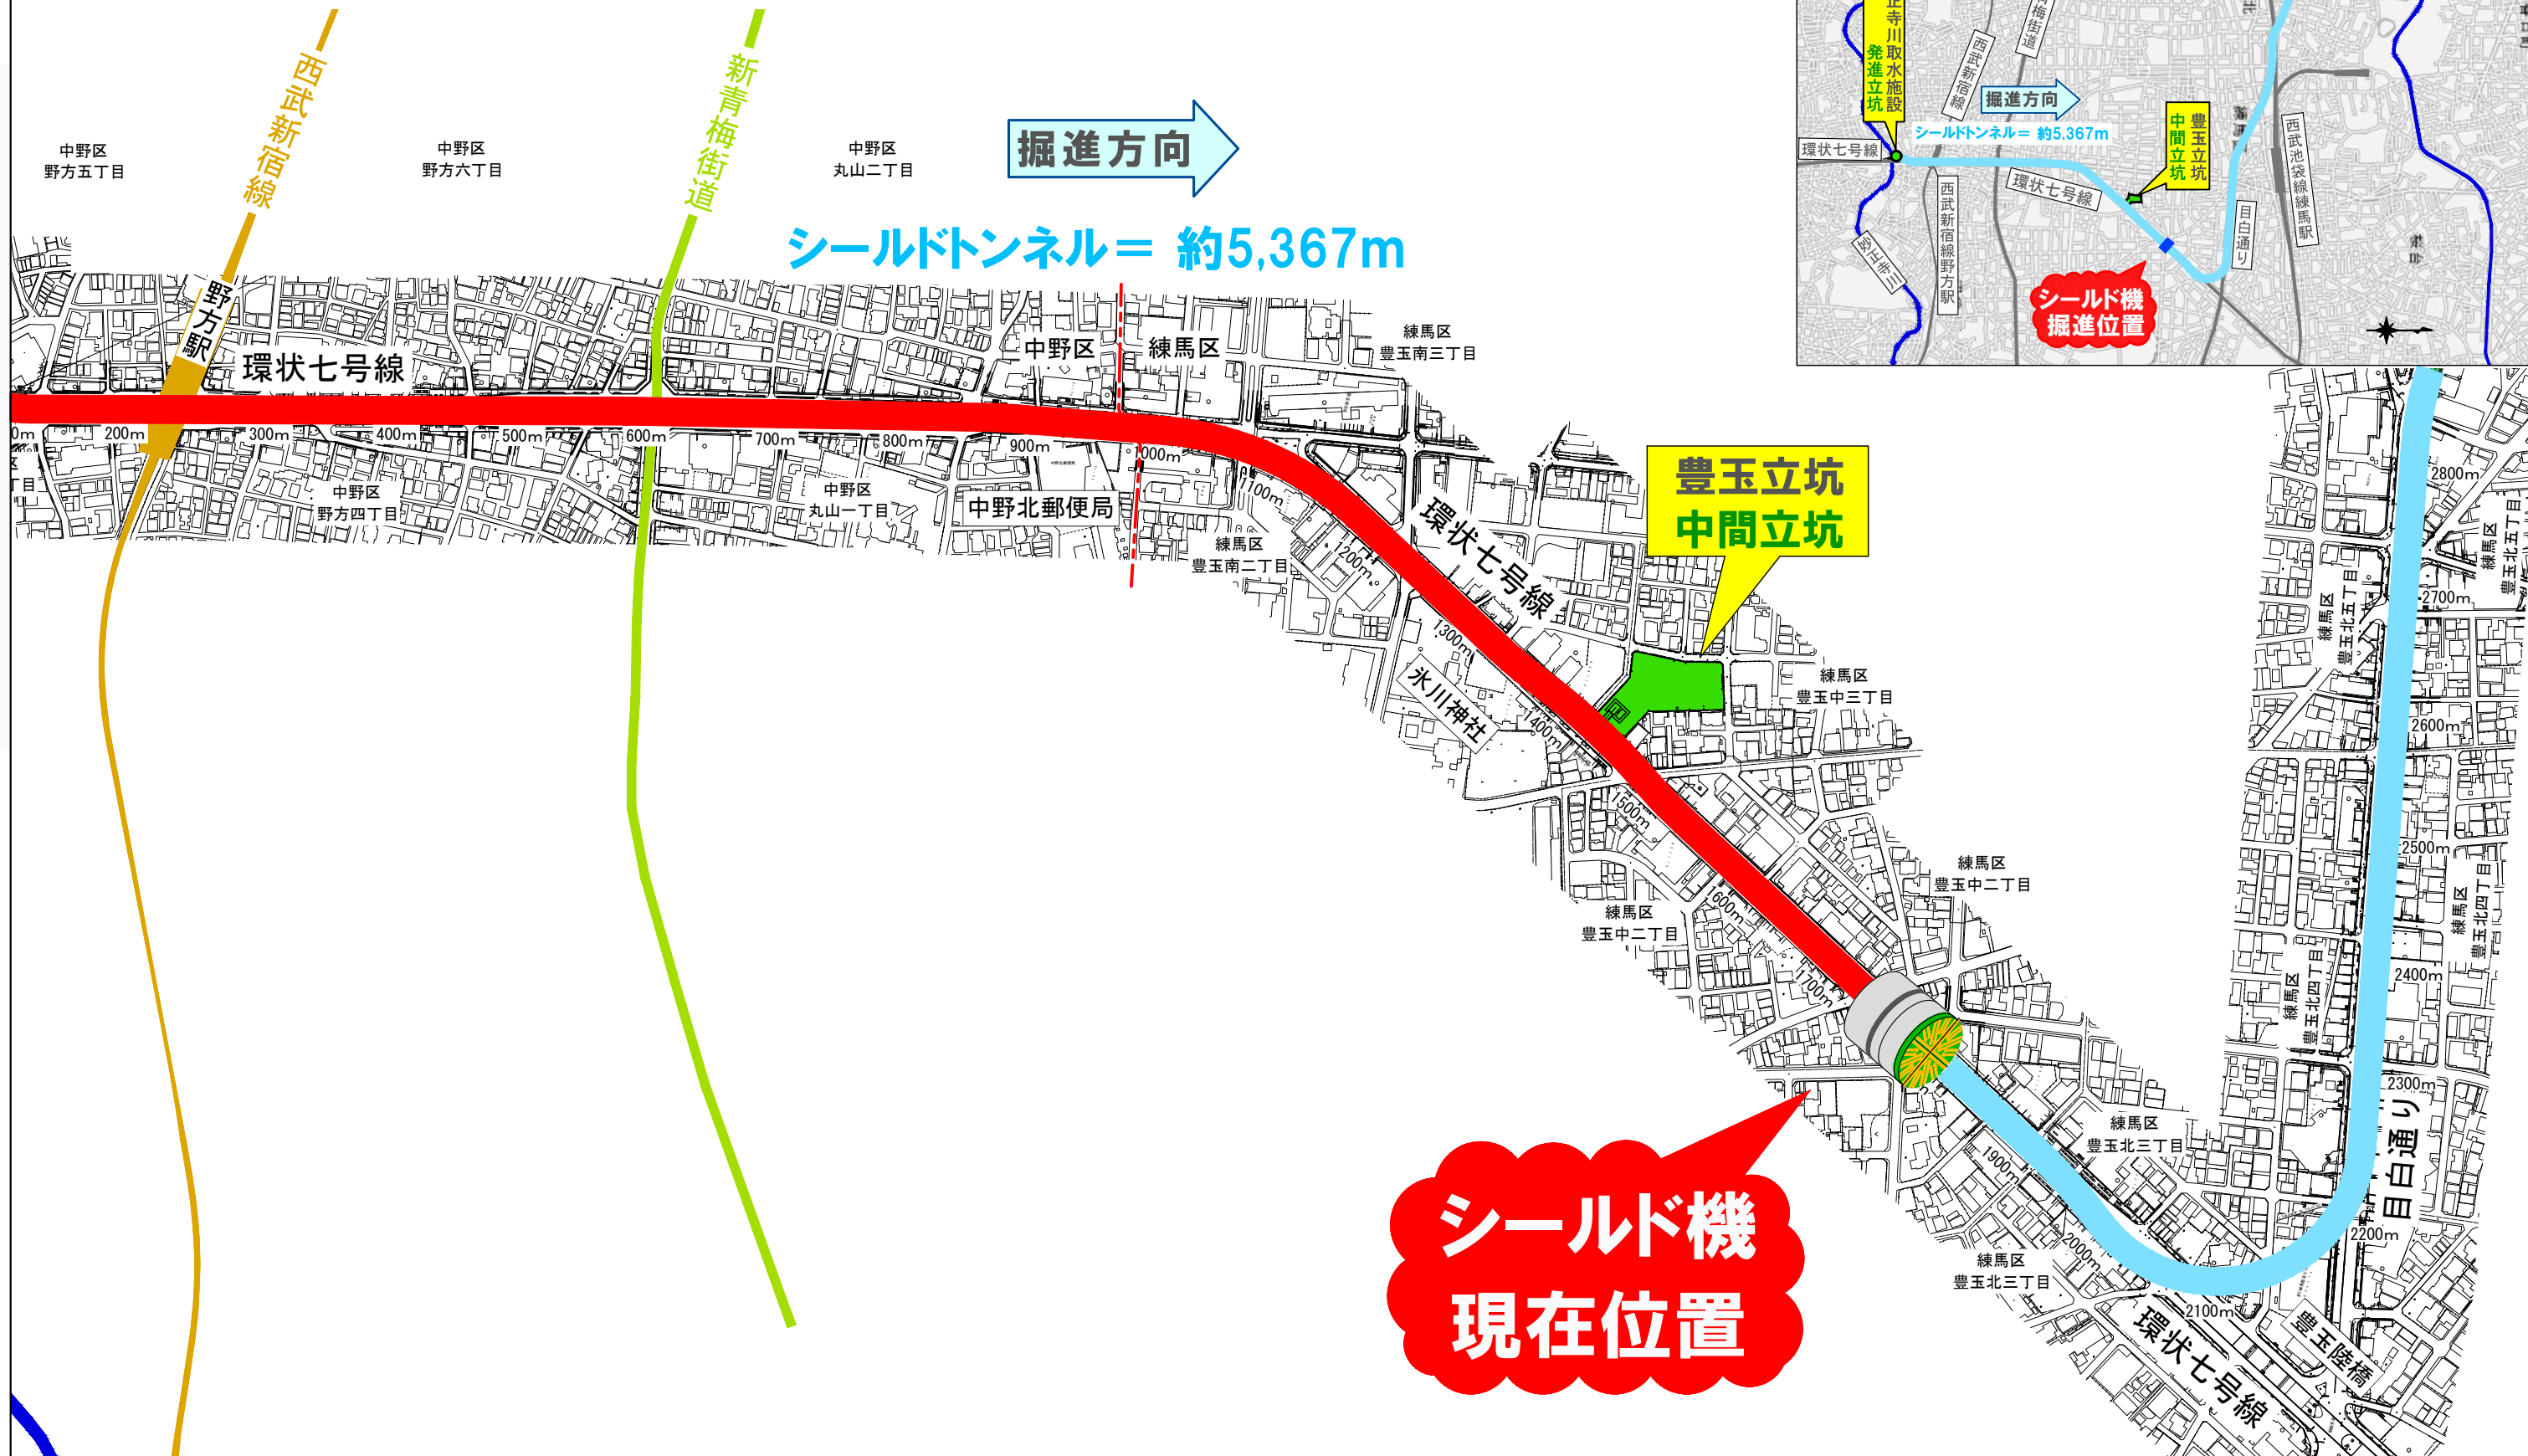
中野区
野方五丁目

西武新宿線

中野区
野方六丁目

新青梅街道

中野区
丸山二丁目

掘進方向

シールドトンネル＝ 約5,367m

野方駅

環状七号線

中野区

練馬区

練馬区
豊玉南三丁目

0m 200m 300m 400m 500m 600m 700m 800m 900m 1000m 1100m 1200m 1300m 1400m 1500m 1600m 1700m 1900m 2000m 2100m 2200m 2300m 2400m 2500m 2600m 2700m 2800m

中野区
野方四丁目

中野区
丸山一丁目

中野北郵便局

練馬区
豊玉南二丁目

環状七号線

豊玉立坑
中間立坑

練馬区
豊玉中三丁目

氷川神社

練馬区
豊玉中二丁目

練馬区
豊玉中二丁目

練馬区
豊玉北三丁目

練馬区
豊玉北三丁目

練馬区
豊玉北四丁目

練馬区
豊玉北四丁目

練馬区
豊玉北五丁目

練馬区
豊玉北五丁目

目白通り

豊玉陸橋

環状七号線

シールド機
現在位置

上井草
寺川取水施設
発進立坑

西武新宿線

梅街道

掘進方向

シールドトンネル＝ 約5,367m

環状七号線

豊玉立坑
中間立坑

環状七号線

西武新宿線野方駅

妙正寺川

目白通り

西武池袋線練馬駅

シールド機
掘進位置